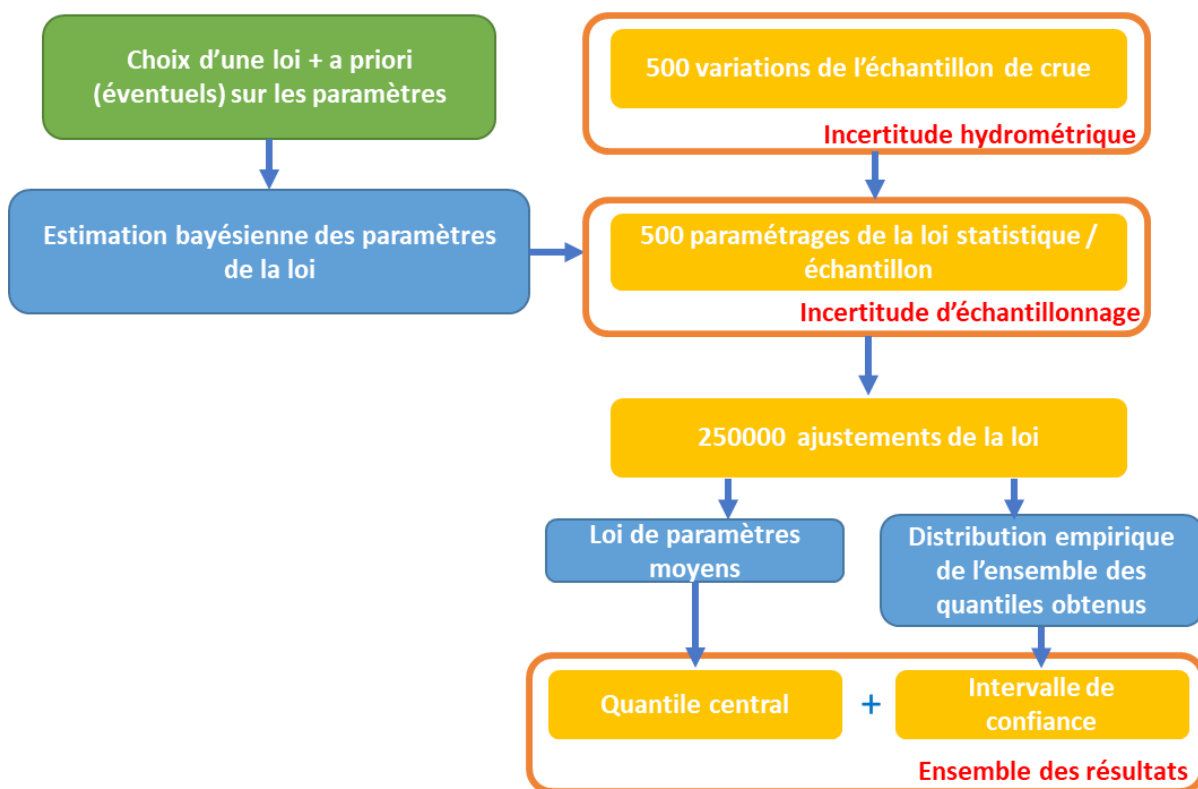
Choix d'une loi + a priori (éventuels) sur les paramètres

Estimation bayésienne des paramètres de la loi

500 variations de l'échantillon de crue

Incertitude hydrométrique

500 paramétrages de la loi statistique / échantillon

Incertitude d'échantillonnage

250000 ajustements de la loi

Loi de paramètres moyens

Distribution empirique de l'ensemble des quantiles obtenus

Quantile central

+

Intervalle de confiance

Ensemble des résultats